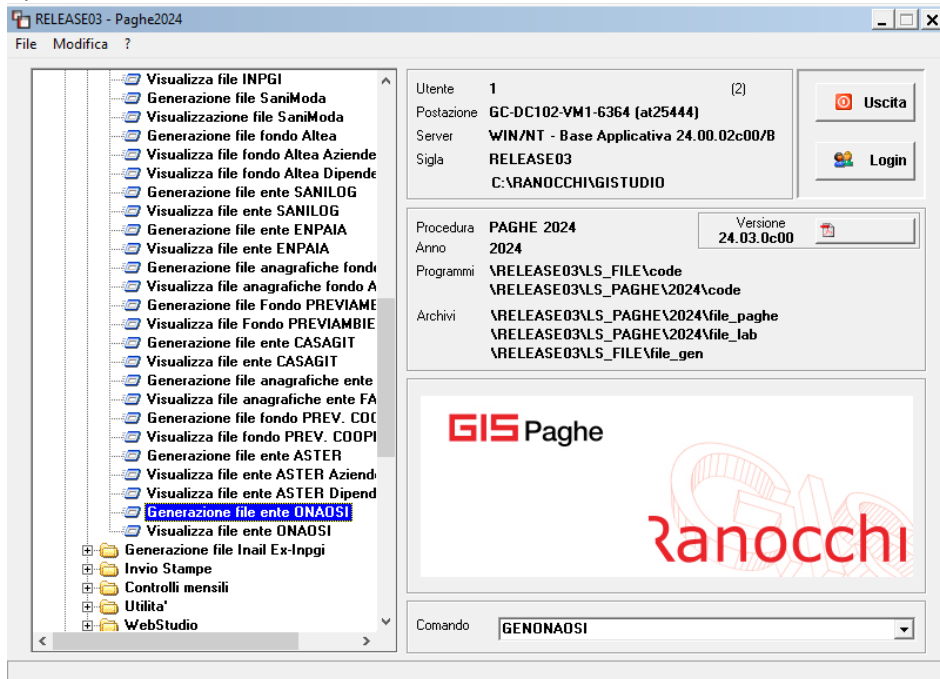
RELEASE03 - Paghe2024

File Modifica ?

Visualizza file INPGI
Generazione file SaniModa
Visualizzazione file SaniModa
Generazione file fondo Altea
Visualizza file fondo Altea Aziende
Visualizza file fondo Altea Dipende
Generazione file ente SANILOG
Visualizza file ente SANILOG
Generazione file ente ENPAIA
Visualizza file ente ENPAIA
Generazione file anagrafiche fondo
Visualizza file anagrafiche fondo A
Generazione file Fondo PREVIAME
Visualizza file Fondo PREVIAMBIE
Generazione file ente CASAGIT
Visualizza file ente CASAGIT
Generazione file anagrafiche ente
Visualizza file anagrafiche ente FA
Generazione file fondo PREV. COO
Visualizza file fondo PREV. COOP
Generazione file ente ASTER
Visualizza file ente ASTER Aziend
Visualizza file ente ASTER Dipend
Generazione file ente ONAOSI
Visualizza file ente ONAOSI
Generazione file Inail Ex-Inpgi
Invio Stampe
Controlli mensili
Utilita'
WebStudio

Utente 1 (2)
Postazione GC-DC102-VM1-6364 (at25444)
Server WIN/NT - Base Applicativa 24.00.02c00/B
Sigla RELEASE03
C:\RANOCCHI\GISTUDIO

Uscita
Login

Procedura PAGHE 2024
Anno 2024
Versione 24.03.0c00
Programmi \RELEASE03\LS_FILE\code
\RELEASE03\LS_PAGHE\2024\code
Archivi \RELEASE03\LS_PAGHE\2024\file_paghe
\RELEASE03\LS_PAGHE\2024\file_lab
\RELEASE03\LS_FILE\file_gen

GIS Paghe

Ranocchi

Comando GENONAOSI